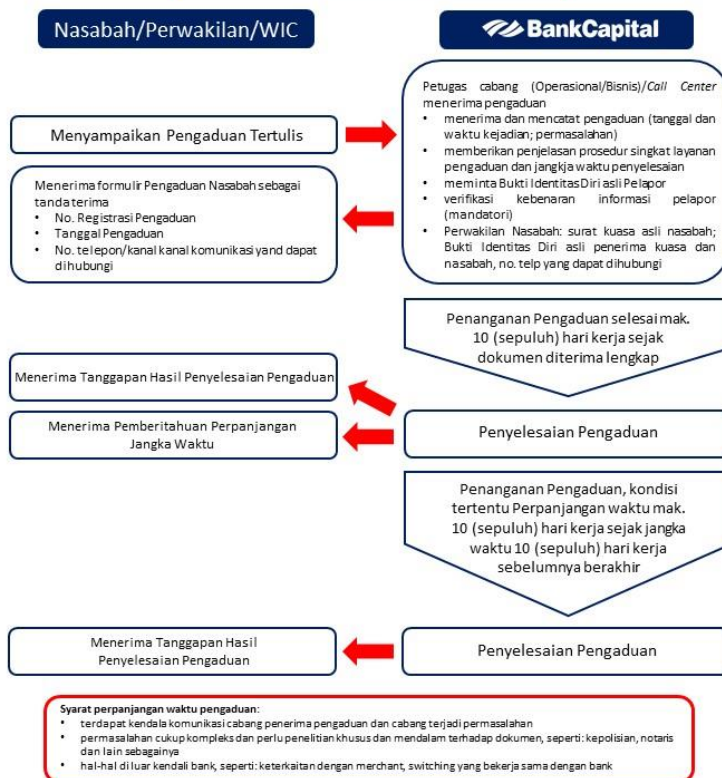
Nasabah/Perwakilan/WIC

BankCapital

Petugas cabang (Operasional/Bisnis)/Call Center menerima pengaduan
• menerima dan mencatat pengaduan (tanggal dan waktu kejadian; permasalahan)
• memberikan penjelasan prosedur singkat layanan pengaduan dan jangkja waktu penyelesaian
• meminta Bukti Identitas Diri asli Pelapor
• verifikasi kebenaran informasi pelapor (mandatori)
• Perwakilan Nasabah: surat kuasa asli nasabah; Bukti Identitas Diri asli penerima kuasa dan nasabah, no. telp yang dapat dihubungi

Menyampaikan Pengaduan Tertulis

Menerima formulir Pengaduan Nasabah sebagai tanda terima
• No. Registrasi Pengaduan
• Tanggal Pengaduan
• No. telepon/kanal kanal komunikasi yand dapat dihubungi

Penanganan Pengaduan selesai mak. 10 (sepuluh) hari kerja sejak dokumen diterima lengkap

Menerima Tanggapan Hasil Penyelesaian Pengaduan

Menerima Pemberitahuan Perpanjangan Jangka Waktu

Penyelesaian Pengaduan

Penanganan Pengaduan, kondisi tertentu Perpanjangan waktu mak. 10 (sepuluh) hari kerja sejak jangka waktu 10 (sepuluh) hari kerja sebelumnya berakhir

Menerima Tanggapan Hasil Penyelesaian Pengaduan

Penyelesaian Pengaduan

Syarat perpanjangan waktu pengaduan:
• terdapat kendala komunikasi cabang penerima pengaduan dan cabang terjadi permasalahan
• permasalahan cukup kompleks dan perlu penelitian khusus dan mendalam terhadap dokumen, seperti: kepolisian, notaris dan lain sebagainya
• hal-hal di luar kendali bank, seperti: keterkaitan dengan merchant, switching yang bekerja sama dengan bank